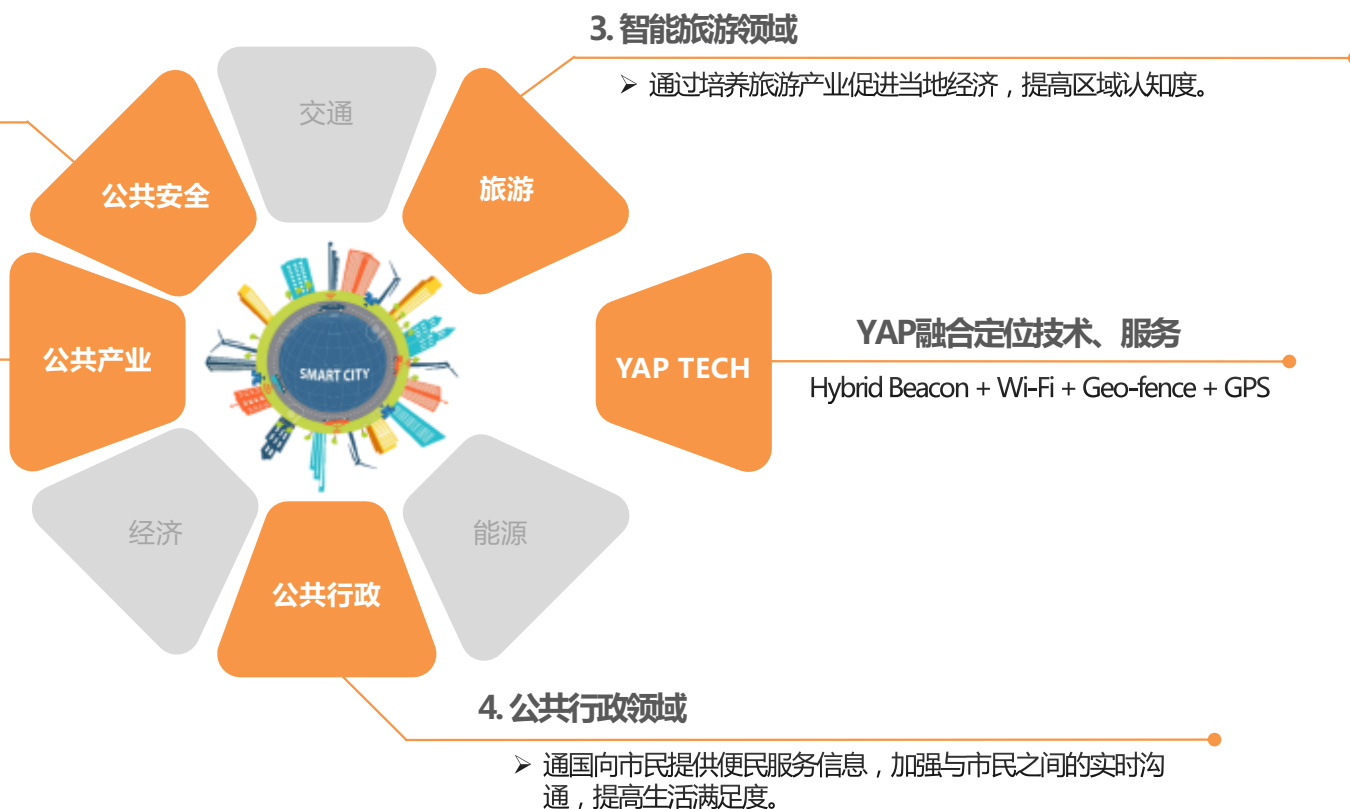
3. 智能旅游领域

➢ 通过培养旅游产业促进当地经济，提高区域认知度。

交通

公共安全

旅游

公共产业

SMART CITY

YAP TECH

YAP融合定位技术、服务

Hybrid Beacon + Wi-Fi + Geo-fence + GPS

经济

能源

公共行政

4. 公共行政领域

➢ 通国向市民提供便民服务信息，加强与市民之间的实时沟通，提高生活满足度。